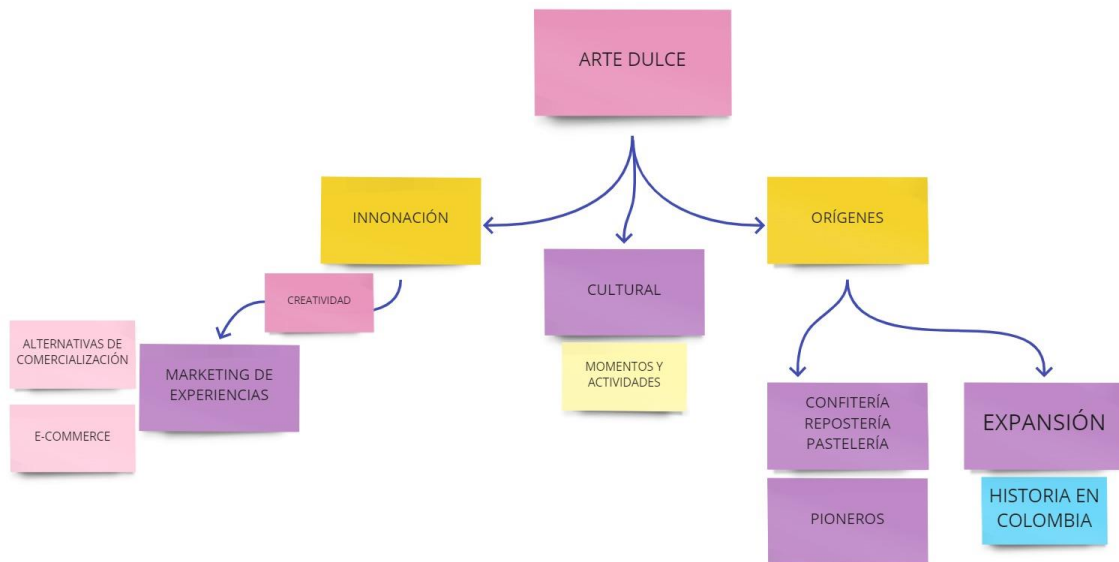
ARTE DULCE

INNONACIÓN

CULTURAL

ORÍGENES

CREATIVIDAD

ALTERNATIVAS DE COMERCIALIZACIÓN

MARKETING DE EXPERIENCIAS

E-COMMERCE

MOMENTOS Y ACTIVIDADES

CONFITERÍA REPOSTERÍA PASTELERÍA

EXPANSIÓN

PIONEROS

HISTORIA EN COLOMBIA